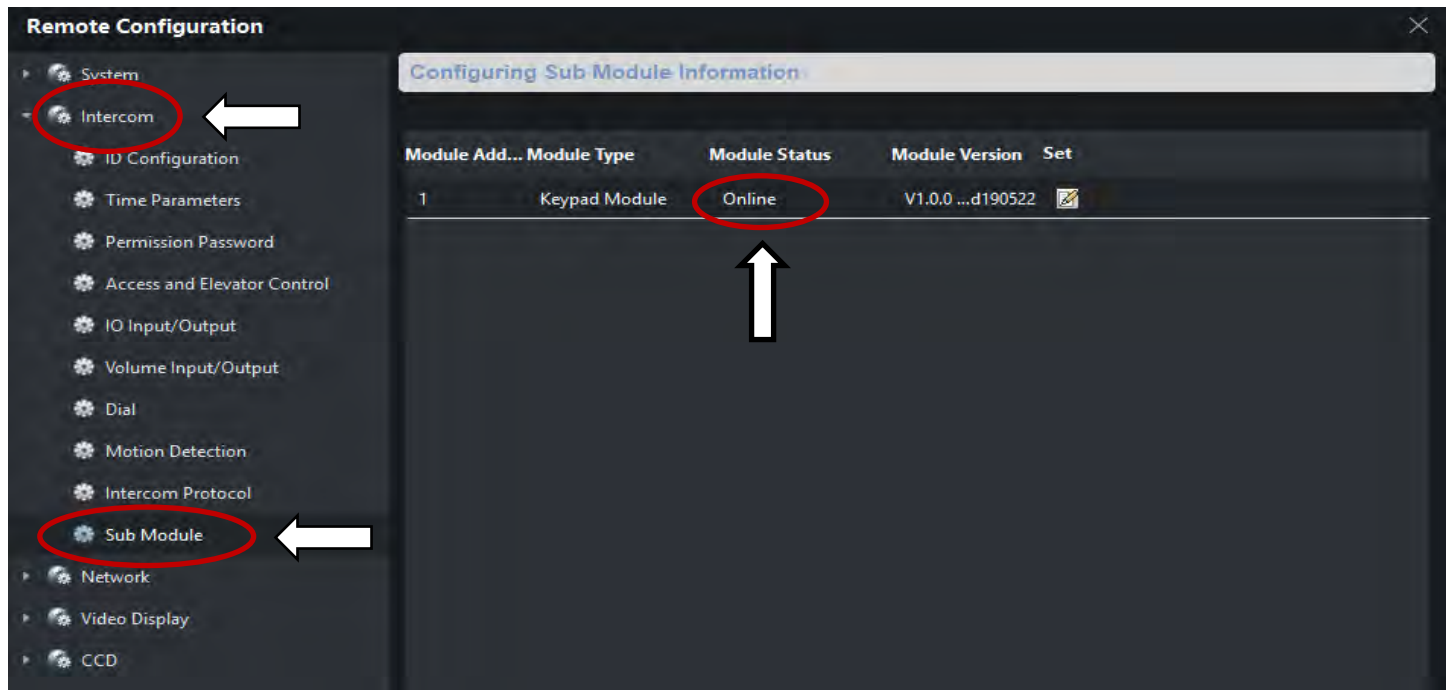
Remote Configuration

System
Intercom
ID Configuration
Time Parameters
Permission Password
Access and Elevator Control
IO Input/Output
Volume Input/Output
Dial
Motion Detection
Intercom Protocol
Sub Module
Network
Video Display
CCD

Configuring Sub Module Information

| Module Add... | Module Type | Module Status | Module Version | Set |
|---|---|---|---|---|
| 1 | Keypad Module | Online | V1.0.0 ...d190522 | |